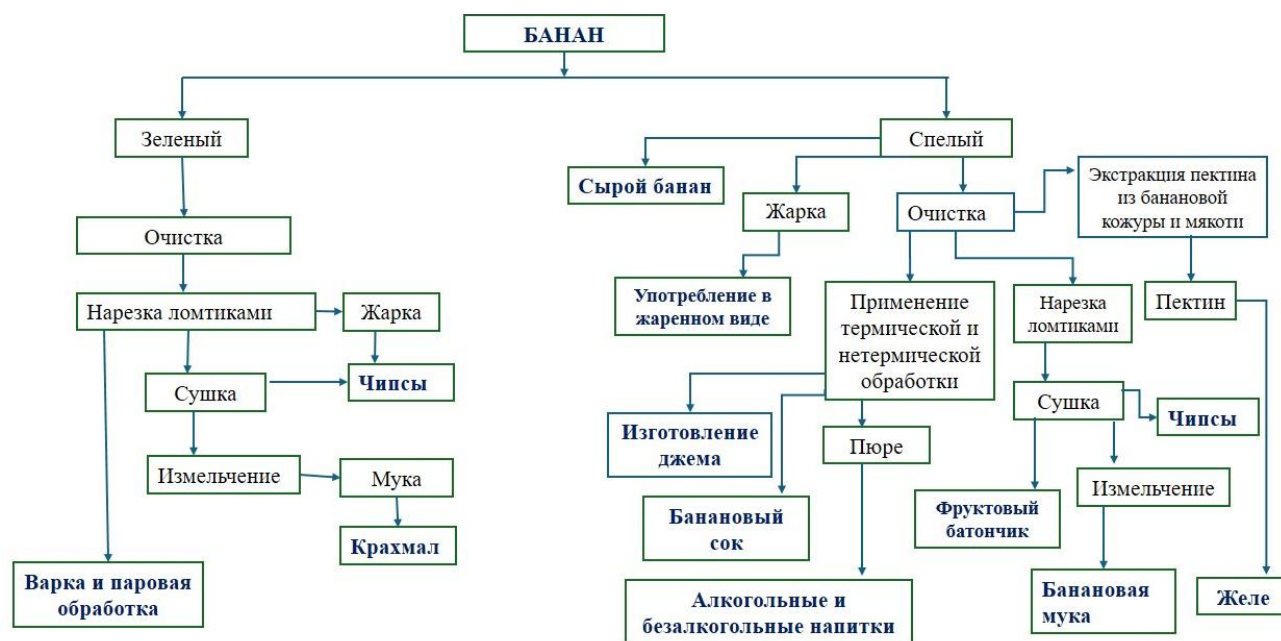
БАНАН

Зеленый

Очистка

Нарезка ломтиками

Жарка

Сушка

Чипсы

Измельчение

Мука

Крахмал

Варка и паровая обработка

Спелый

Сырой банан

Жарка

Употребление в жаренном виде

Очистка

Экстракция пектина из банановой кожуры и мякоти

Пектин

Желе

Применение термической и нетермической обработки

Изготовление джема

Банановый сок

Пюре

Алкогольные и безалкогольные напитки

Нарезка ломтиками

Сушка

Чипсы

Фруктовый батончик

Измельчение

Банановая мука